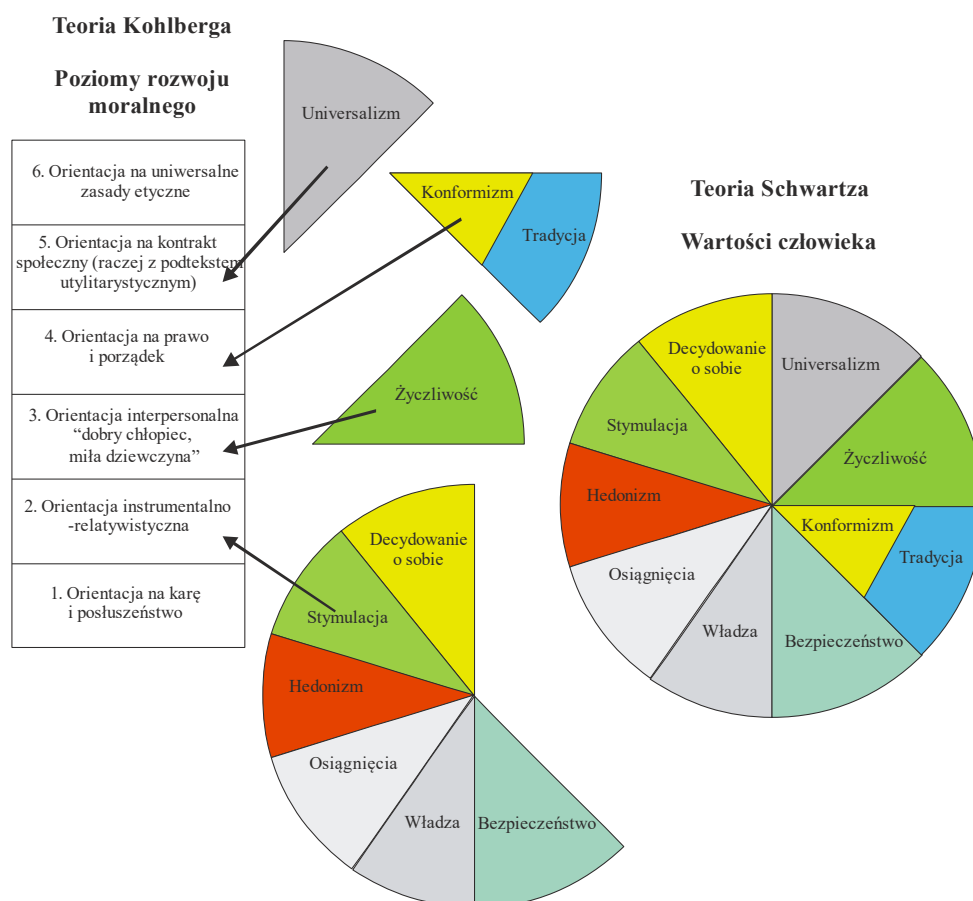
Teoria Kohlberga

Poziomy rozwoju moralnego

| |
|---|
| 6. Orientacja na uniwersalne zasady etyczne |
| 5. Orientacja na kontrakt społeczny (raczej z podtekstem utylitarystycznym) |
| 4. Orientacja na prawo i porządek |
| 3. Orientacja interpersonalna “dobry chłopiec, miła dziewczyna” |
| 2. Orientacja instrumentalno -relatywistyczna |
| 1. Orientacja na karę i posłuszeństwo |

Universalizm

Konformizm

Tradycja

Życzliwość

Decydowanie o sobie

Stymulacja

Hedonizm

Osiągnięcia

Władza

Bezpieczeństwo

Teoria Schwartza

Wartości człowieka

Decydowanie o sobie

Universalizm

Stymulacja

Życzliwość

Hedonizm

Konformizm

Tradycja

Osiągnięcia

Władza

Bezpieczeństwo